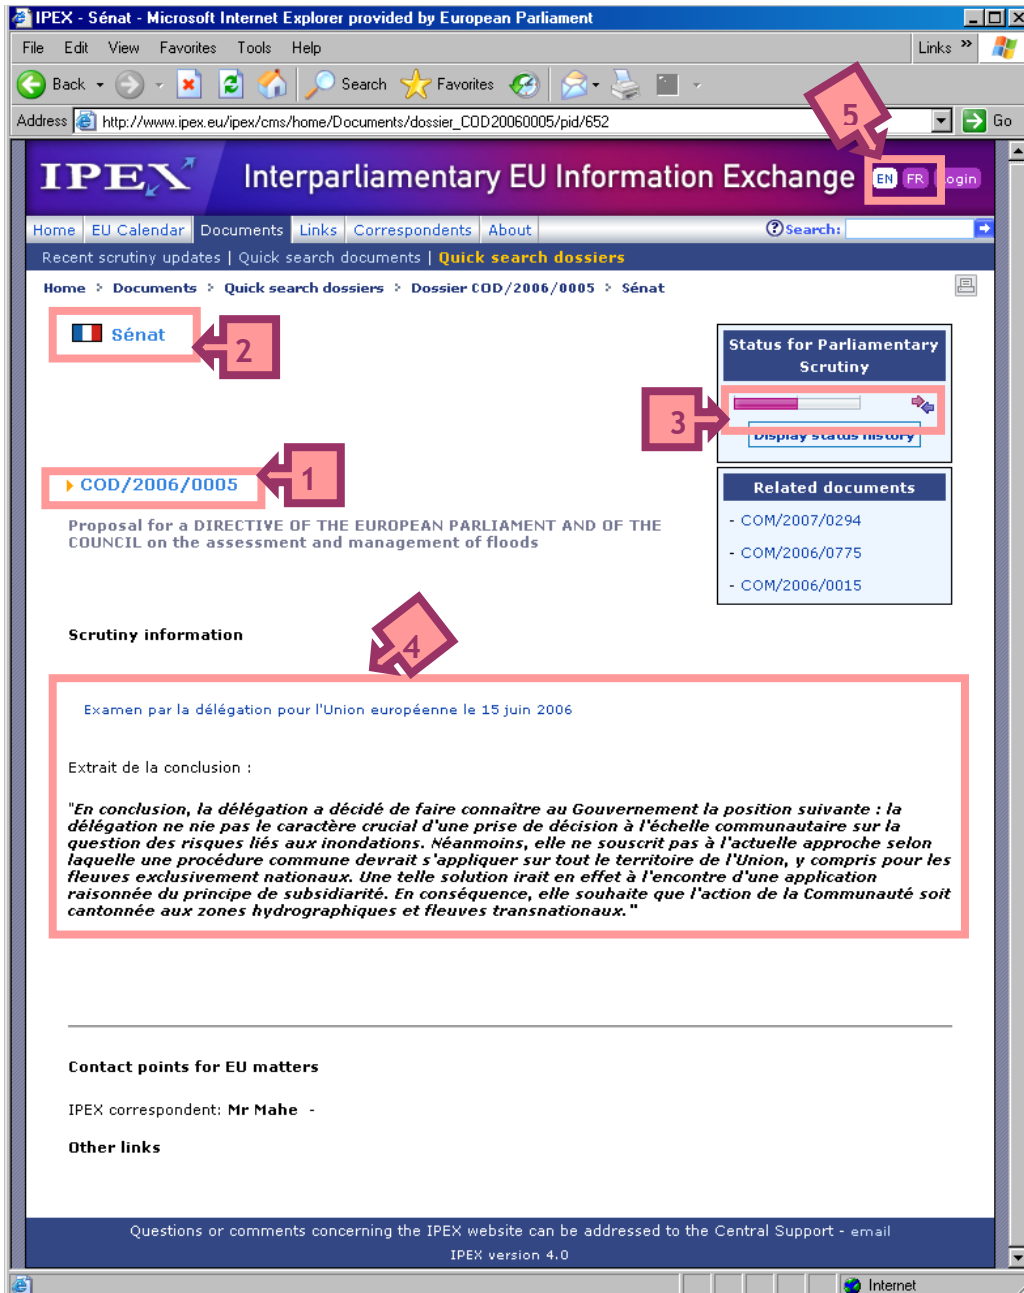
IPEX - Sénat - Microsoft Internet Explorer provided by European Parliament

File Edit View Favorites Tools Help

Links »

Back Search Favorites

Address http://www.ipex.eu/ipex/cms/home/Documents/dossier_COD20060005/pid/652

Go

5

IPEX Interparliamentary EU Information Exchange EN FR Login

Home | EU Calendar | Documents | Links | Correspondents | About

Search:

Recent scrutiny updates | Quick search documents | Quick search dossiers

Home > Documents > Quick search dossiers > Dossier COD/2006/0005 > Sénat

Sénat

2

Status for Parliamentary Scrutiny

3

Display status history

COD/2006/0005

1

Related documents

- COM/2007/0294

- COM/2006/0775

- COM/2006/0015

Proposal for a DIRECTIVE OF THE EUROPEAN PARLIAMENT AND OF THE COUNCIL on the assessment and management of floods

Scrutiny information

4

Examen par la délégation pour l'Union européenne le 15 juin 2006

Extrait de la conclusion :

"En conclusion, la délégation a décidé de faire connaître au Gouvernement la position suivante : la délégation ne nie pas le caractère crucial d'une prise de décision à l'échelle communautaire sur la question des risques liés aux inondations. Néanmoins, elle ne souscrit pas à l'actuelle approche selon laquelle une procédure commune devrait s'appliquer sur tout le territoire de l'Union, y compris pour les fleuves exclusivement nationaux. Une telle solution irait en effet à l'encontre d'une application raisonnée du principe de subsidiarité. En conséquence, elle souhaite que l'action de la Communauté soit cantonnée aux zones hydrographiques et fleuves transnationaux."

Contact points for EU matters

IPEX correspondent: Mr Mahe -

Other links

Questions or comments concerning the IPEX website can be addressed to the Central Support - email

IPEX version 4.0

Internet